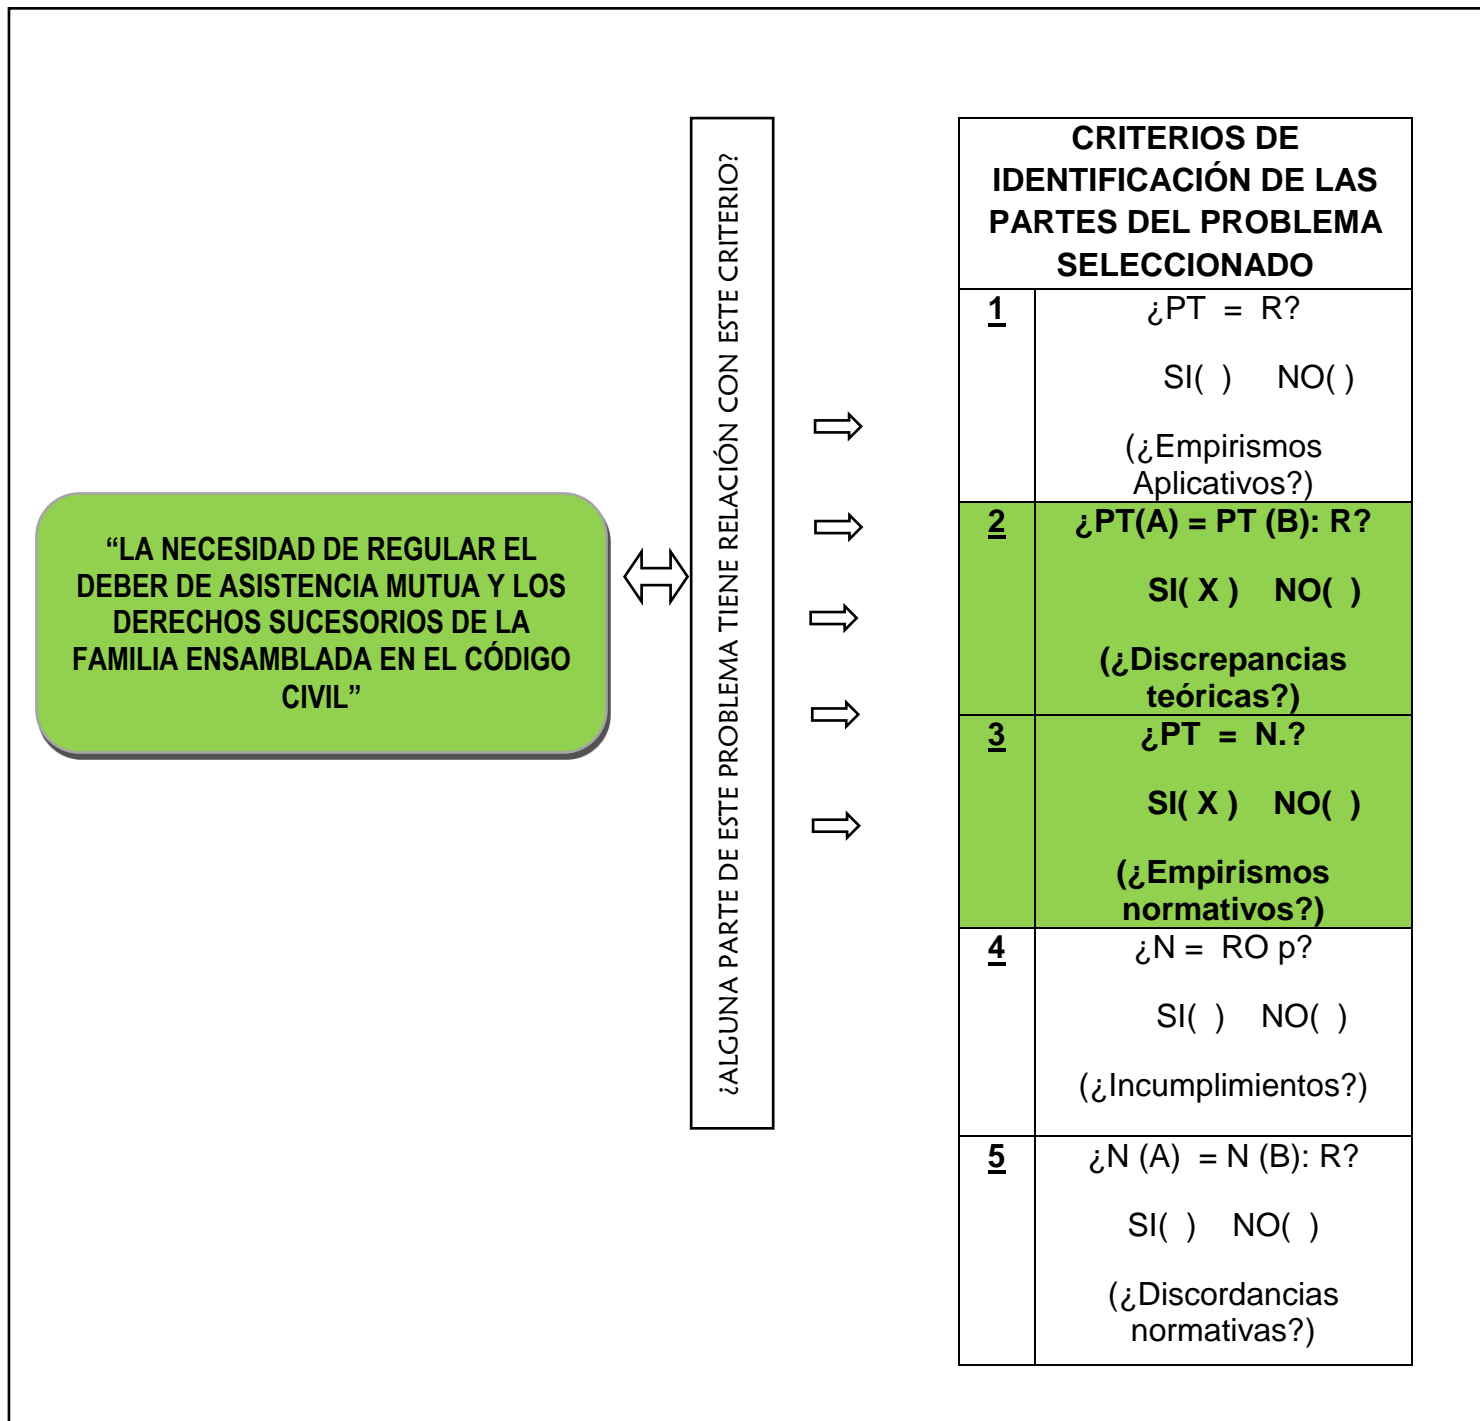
"LA NECESIDAD DE REGULAR EL DEBER DE ASISTENCIA MUTUA Y LOS DERECHOS SUCESORIOS DE LA FAMILIA ENSAMBLADA EN EL CÓDIGO CIVIL"

¿ALGUNA PARTE DE ESTE PROBLEMA TIENE RELACIÓN CON ESTE CRITERIO?

| CRITERIOS DE IDENTIFICACIÓN DE LAS PARTES DEL PROBLEMA SELECCIONADO | |
|---|---|
| 1 | ¿PT = R? SI( ) NO( ) (¿Empirismos Aplicativos?) |
| 2 | ¿PT(A) = PT (B): R? SI( X ) NO( ) (¿Discrepancias teóricas?) |
| 3 | ¿PT = N.? SI( X ) NO( ) (¿Empirismos normativos?) |
| 4 | ¿N = RO p? SI( ) NO( ) (¿Incumplimientos?) |
| 5 | ¿N (A) = N (B): R? SI( ) NO( ) (¿Discordancias normativas?) |